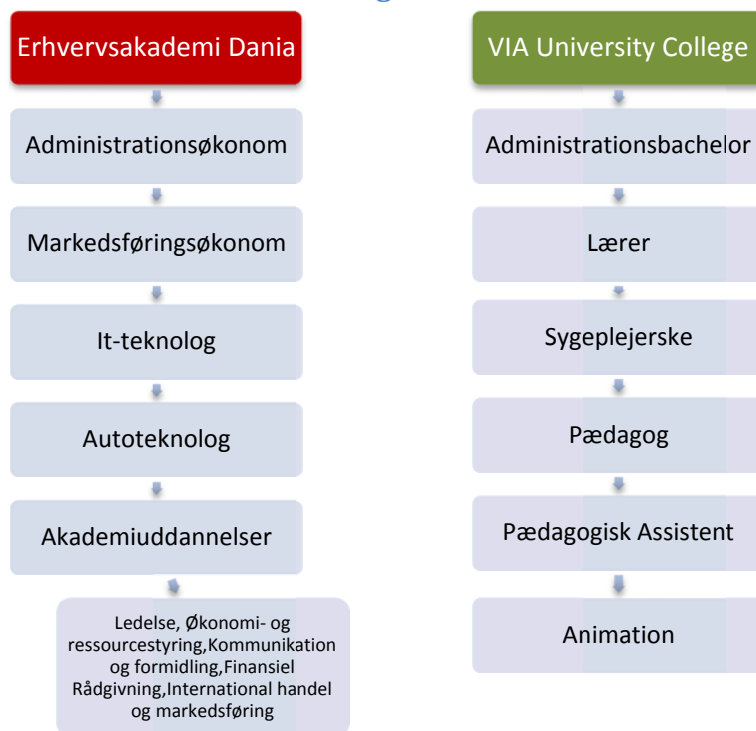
Erhvervsakademi Dania

Administrationsøkonom

Markedsføringsøkonom

It-teknolog

Autoteknolog

Akademiuddannelser

Ledelse, Økonomi- og ressourcestyring,Kommunikation og formidling,Finansiel Rådgivning,International handel og markedsføring

VIA University College

Administrationsbachelor

Lærer

Sygeplejerske

Pædagog

Pædagogisk Assistent

Animation